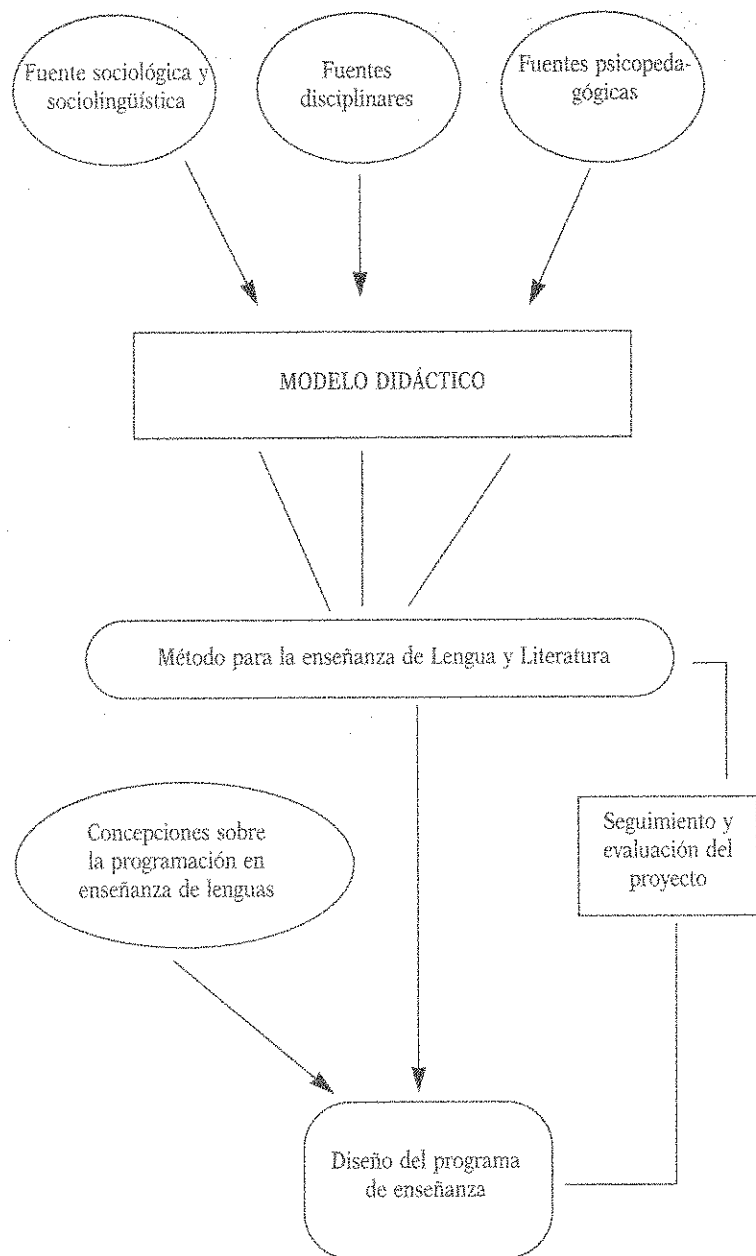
Fuente sociológica y sociolingüística

Fuentes disciplinares

Fuentes psicopedagógicas

MODELO DIDÁCTICO

Método para la enseñanza de Lengua y Literatura

Concepciones sobre la programación en enseñanza de lenguas

Seguimiento y evaluación del proyecto

Diseño del programa de enseñanza